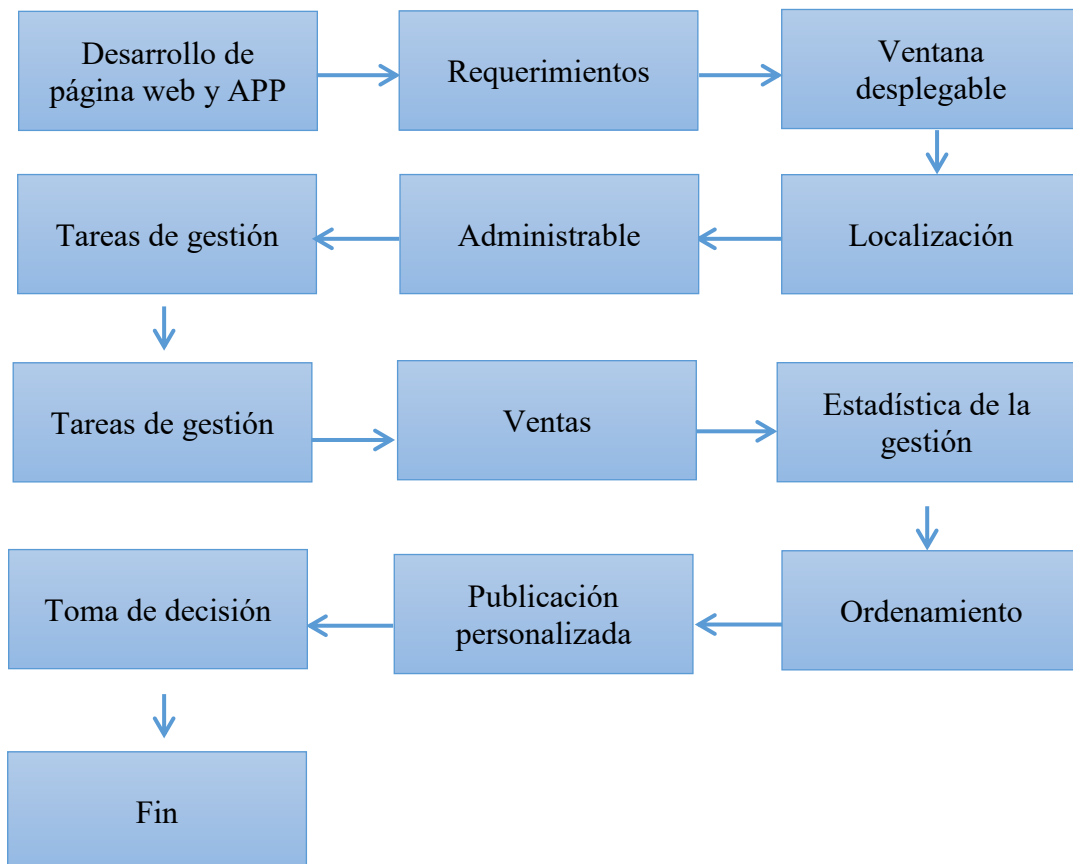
Desarrollo de página web y APP

Requerimientos

Ventana desplegable

Localización

Administrable

Tareas de gestión

Tareas de gestión

Ventas

Estadística de la gestión

Ordenamiento

Publicación personalizada

Toma de decisión

Fin